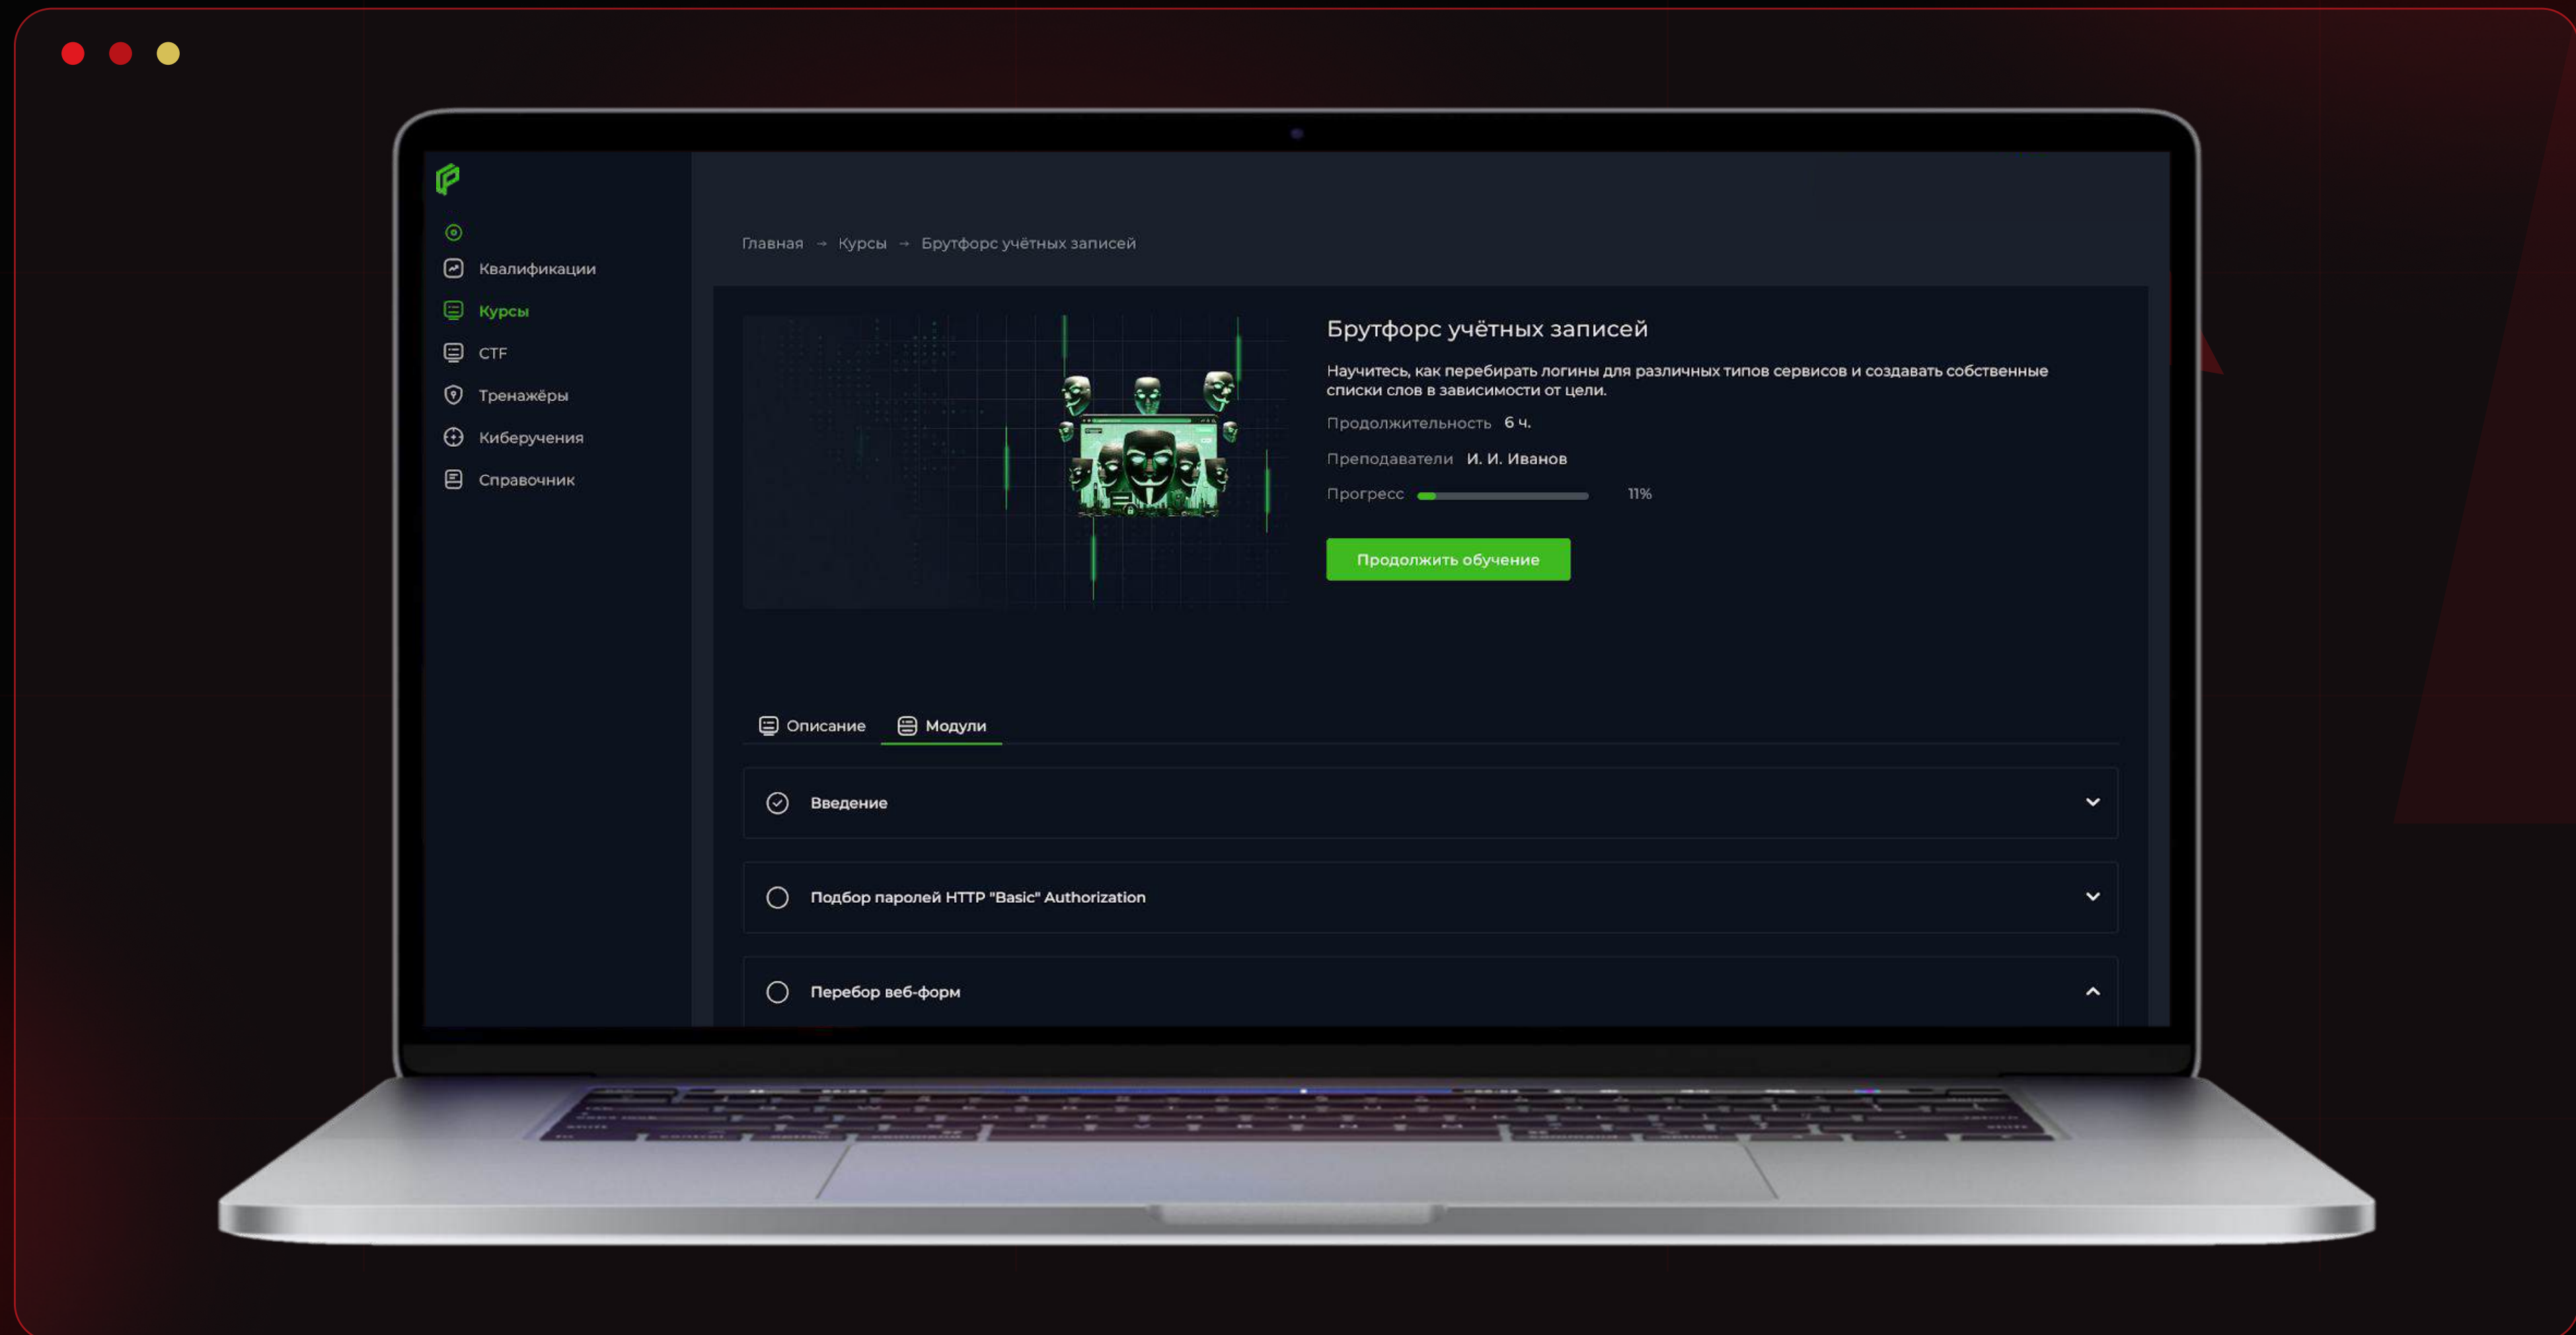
Квалификации
Курсы
CTF
Тренажёры
Киберучения
Справочник

Главная → Курсы → Брутфорс учётных записей

Брутфорс учётных записей

Научитесь, как перебирать логины для различных типов сервисов и создавать собственные списки слов в зависимости от цели.

Продолжительность 6 ч.

Преподаватели И. И. Иванов

Прогресс 11%

Продолжить обучение

Описание Модули

Введение

Подбор паролей HTTP "Basic" Authorization

Перебор веб-форм